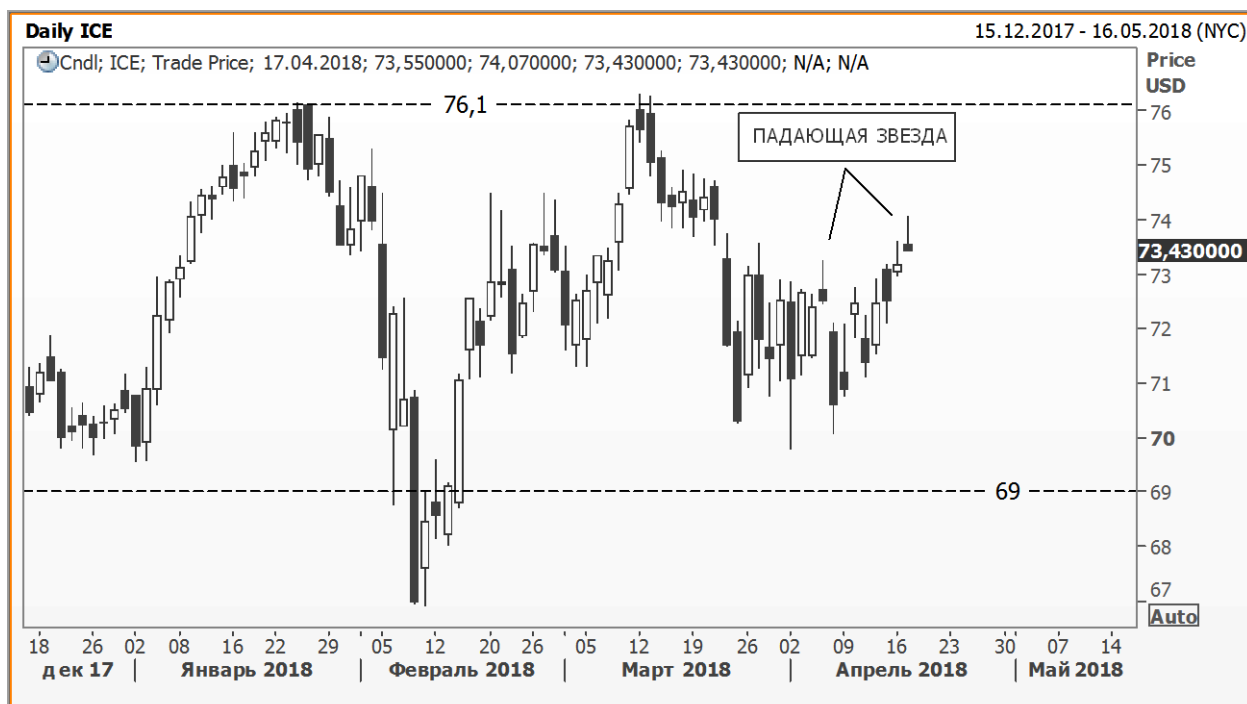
Daily ICE
15.12.2017 - 16.05.2018 (NYC)

Cndl; ICE; Trade Price; 17.04.2018; 73,550000; 74,070000; 73,430000; 73,430000; N/A; N/A

Price
USD

76,1

ПАДАЮЩАЯ ЗВЕЗДА

76
75
74
73,430000
73
72
71
70
69
68
67

69

Auto

18 26 02 08 16 22 29 05 12 20 26 05 12 19 26 02 09 16 23 30 07 14

дек 17 | Январь 2018 | Февраль 2018 | Март 2018 | Апрель 2018 | Май 2018